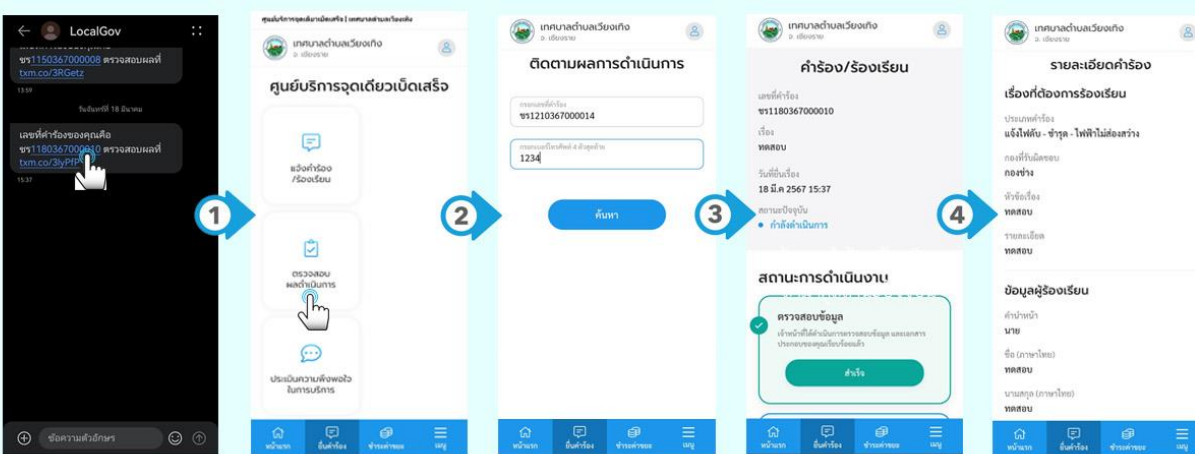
LocalGov

ชร1150367000008 ตรวจสอบผลที่ txm.co/3RGetz

13:59

วันจันทร์ที่ 18 มีนาคม

เลขที่คำร้องของคุณคือ ชร1180367000010 ตรวจสอบผลที่ txm.co/3lyPfP

15:37

ข้อความตัวอักษร

1

ศูนย์บริการจุดเดียวเบ็ดเสร็จ | เทศบาลตำบลเวียงเทิง

เทศบาลตำบลเวียงเทิง
อ. เชียงราย

ศูนย์บริการจุดเดียวเบ็ดเสร็จ

แจ้งคำร้อง /ร้องเรียน

ตรวจสอบ ผลดำเนินการ

ประเมินความพึงพอใจ ในการบริการ

หน้าแรก ยื่นคำร้อง ข่าวสารของ เมนู

2

เทศบาลตำบลเวียงเทิง
อ. เชียงราย

ติดตามผลการดำเนินการ

กรอกเลขที่คำร้อง
ชร1210367000014

กรอกเบอร์โทรศัพท์ 4 ตัวสุดท้าย
1234

ค้นหา

หน้าแรก ยื่นคำร้อง ข่าวสารของ เมนู

3

เทศบาลตำบลเวียงเทิง
อ. เชียงราย

คำร้อง/ร้องเรียน

เลขที่คำร้อง
ชร1180367000010

เรื่อง
ทดสอบ

วันที่ยื่นเรื่อง
18 มี.ค 2567 15:37

สถานะปัจจุบัน
● กำลังดำเนินการ

สถานะการดำเนินงาน

ตรวจสอบข้อมูล
เจ้าหน้าที่ได้ดำเนินการตรวจสอบข้อมูล และเอกสารประกอบของคุณเรียบร้อยแล้ว

สำเร็จ

หน้าแรก ยื่นคำร้อง ข่าวสารของ เมนู

4

เทศบาลตำบลเวียงเทิง
อ. เชียงราย

รายละเอียดคำร้อง

เรื่องที่ต้องการร้องเรียน

ประเภทคำร้อง
แจ้งไฟดับ - ชำรุด - ไฟฟ้าไม่ส่องสว่าง

กองที่รับผิดชอบ
กองช่าง

หัวข้อเรื่อง
ทดสอบ

รายละเอียด
ทดสอบ

ข้อมูลผู้ร้องเรียน

คำนำหน้า
นาย

ชื่อ (ภาษาไทย)
ทดสอบ

นามสกุล (ภาษาไทย)
ทดสอบ

หน้าแรก ยื่นคำร้อง ข่าวสารของ เมนู